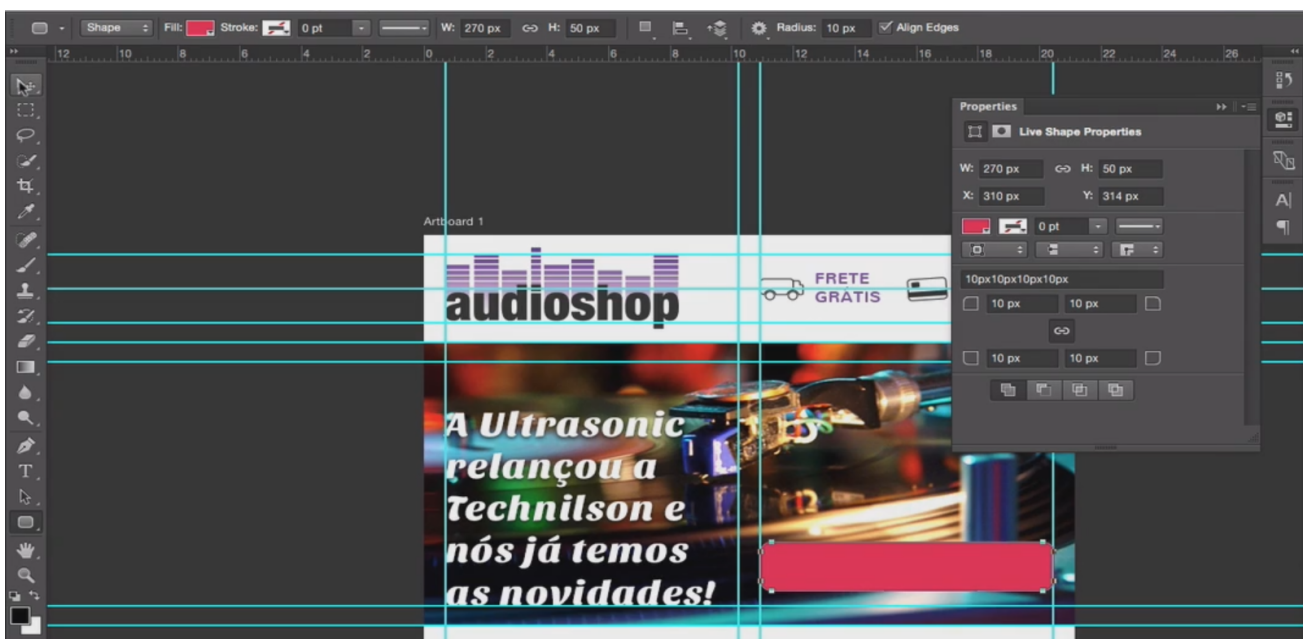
Shape Fill: Stroke: 0 pt W: 270 px H: 50 px Radius: 10 px Align Edges

12 10 8 6 4 2 0 2 4 6 8 10 12 14 16 18 20 22 24 26

Artboard 1

audioshop

FRETE GRATIS

A Ultrasonic relançou a Technilson e nós já temos as novidades!

Properties

Live Shape Properties

W: 270 px H: 50 px
X: 310 px Y: 314 px

0 pt

10px10px10px10px

10 px 10 px

10 px 10 px